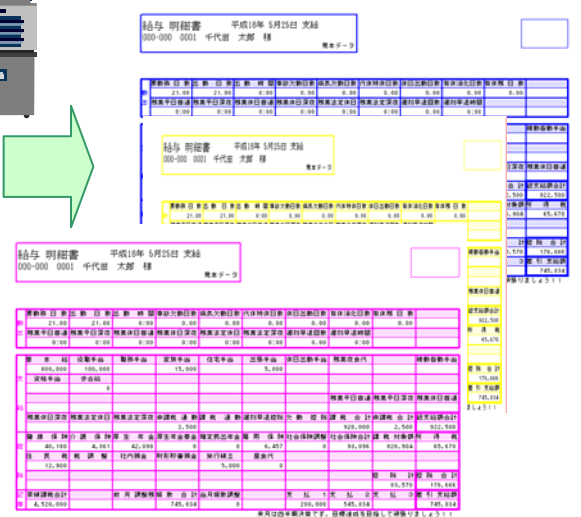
給与 明細書 平成18年 5月25日 支給
000-000 0001 千代田 太郎 様
見本データ

給与 明細書 平成18年 5月25日 支給
000-000 0001 千代田 太郎 様
見本データ

給与 明細書 平成18年 5月25日 支給
000-000 0001 千代田 太郎 様
見本データ

| 要勤務日数 | 出勤日数 | 出勤時間 | 有給欠勤日数 | 無給欠勤日数 | 代休特休日数 | 休日出勤日数 | 有休消化日数 | 有休残日数 |
|---|---|---|---|---|---|---|---|---|
| 21.00 | 21.00 | 0:00 | 0.00 | 0.00 | 0.00 | 0.00 | 0.00 | 0.00 |
| 残業平日普通 | 残業平日深夜 | 残業休日普通 | 残業休日深夜 | 残業法定休日 | 残業法定深夜 | 遅刻早退回数 | 遅刻早退時間 | |
| 0:00 | 0:00 | 0:00 | 0:00 | 0:00 | 0:00 | 0 | 0:00 | |

| 基本給 | 役職手当 | 職務手当 | 家族手当 | 住宅手当 | 出張手当 | 休日出勤手当 | 残業深夜代 | 精勤皆勤手当 |
|---|---|---|---|---|---|---|---|---|
| 800,000 | 100,000 | | 15,000 | | 5,000 | | | |
| 資格手当 | 歩合給 | | | | | | | |
| | 0 | | | | | | | |
| 残業休日深夜 | 残業法定休日 | 残業法定深夜 | 非課税通勤 | 課税通勤 | 遅刻早退控除 | 欠勤控除 | 課税合計 | 非課税合計 | 総支給額合計 |
| | | | 2,500 | | | 0 | 920,000 | 2,500 | 922,500 |
| 健康保険 | 介護保険 | 厚生年金 | 厚生年金基金 | 確定拠出年金 | 雇用保険 | 社会保険調整 | 社会保険合計 | 課税対象額 | 所得税 |
| 40,180 | 4,961 | 42,098 | | | 6,457 | 0 | 93,696 | 826,804 | 65,670 |
| 住民税 | 年末調整 | 社内預金 | 財形貯蓄積金 | 旅行積立 | 互助会費 | | | | |
| 12,900 | | | | 5,000 | 0 | | | | |
| | | | | | | | 控除計 | 控除合計 | |
| | | | | | | | 83,570 | 176,666 | |
| 課税累計合計 | | 前月調整残額 | 差額合計 | 当月調整額 | | 支払1 | 支払2 | 支払3 | 差引支給額 |
| 4,520,000 | | | 745,834 | 0 | | 200,000 | 545,834 | | 745,834 |

来月は四半期決算です。目標達成を目指して頑張りましょう!!